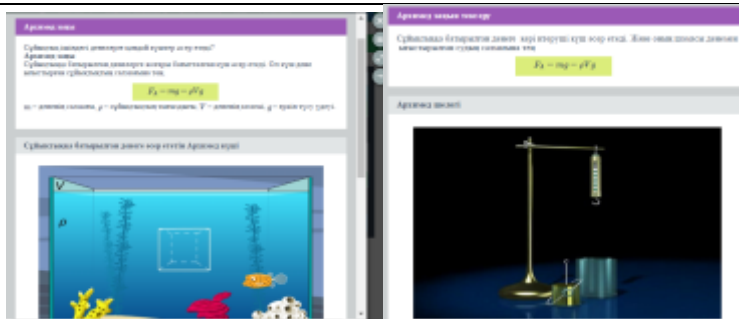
Архимед заңы

Сұйықтыққа батырылған денелерге қандай күштер әсер етеді?
Архимед заңы
Сұйықтыққа батырылған денелерге жоғары бағытталған күш әсер етеді. Ол күш дене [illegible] сұйықтықтың салмағына тең.

$F_A = m g - \rho V g$

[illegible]

Сұйықтыққа батырылған денеге әсер ететін Архимед күші

$V$

$\rho$

Архимед заңын тексеру

Сұйықтыққа батырылған денеге кері итеруші күш әсер етеді. Және оның шамасы денемен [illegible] сұйықтықтың салмағына тең.

$F_A = m g - \rho V g$

Архимед шелегі